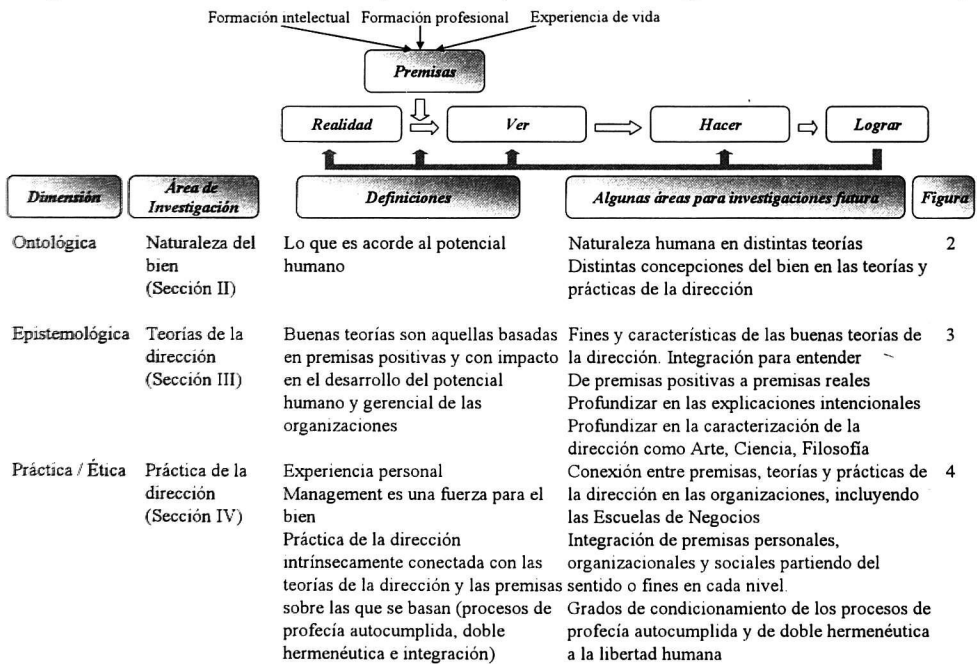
Formación intelectual Formación profesional Experiencia de vida

Premisas

Realidad

Ver

Hacer

Lograr

| Dimensión | Área de Investigación | Definiciones | Algunas áreas para investigaciones futura | Figura |
|---|---|---|---|---|
| Ontológica | Naturaleza del bien (Sección II) | Lo que es acorde al potencial humano | Naturaleza humana en distintas teorías<br>Distintas concepciones del bien en las teorías y prácticas de la dirección | 2 |
| Epistemológica | Teorías de la dirección (Sección III) | Buenas teorías son aquellas basadas en premisas positivas y con impacto en el desarrollo del potencial humano y gerencial de las organizaciones | Fines y características de las buenas teorías de la dirección. Integración para entender<br>De premisas positivas a premisas reales<br>Profundizar en las explicaciones intencionales<br>Profundizar en la caracterización de la dirección como Arte, Ciencia, Filosofía | 3 |
| Práctica / Ética | Práctica de la dirección (Sección IV) | Experiencia personal<br>Management es una fuerza para el bien<br>Práctica de la dirección intrínsecamente conectada con las teorías de la dirección y las premisas sobre las que se basan (procesos de profecía autocumplida, doble hermenéutica e integración) | Conexión entre premisas, teorías y prácticas de la dirección en las organizaciones, incluyendo las Escuelas de Negocios<br>Integración de premisas personales, organizacionales y sociales partiendo del sentido o fines en cada nivel.<br>Grados de condicionamiento de los procesos de profecía autocumplida y de doble hermenéutica a la libertad humana | 4 |